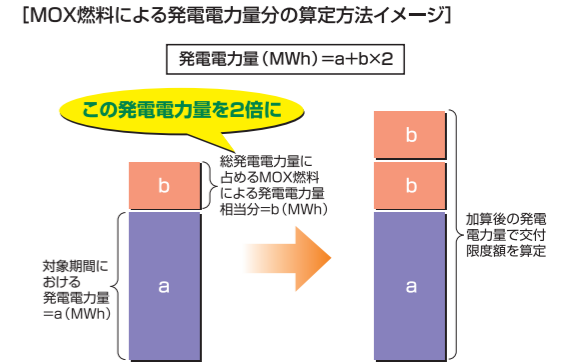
[MOX燃料による発電電力量分の算定方法イメージ]

発電電力量（MWh）=a+b×2

この発電電力量を2倍に

b

総発電電力量に占めるMOX燃料による発電電力量相当分=b（MWh）

対象期間における発電電力量=a（MWh）

a

b

b

a

加算後の発電電力量で交付限度額を算定